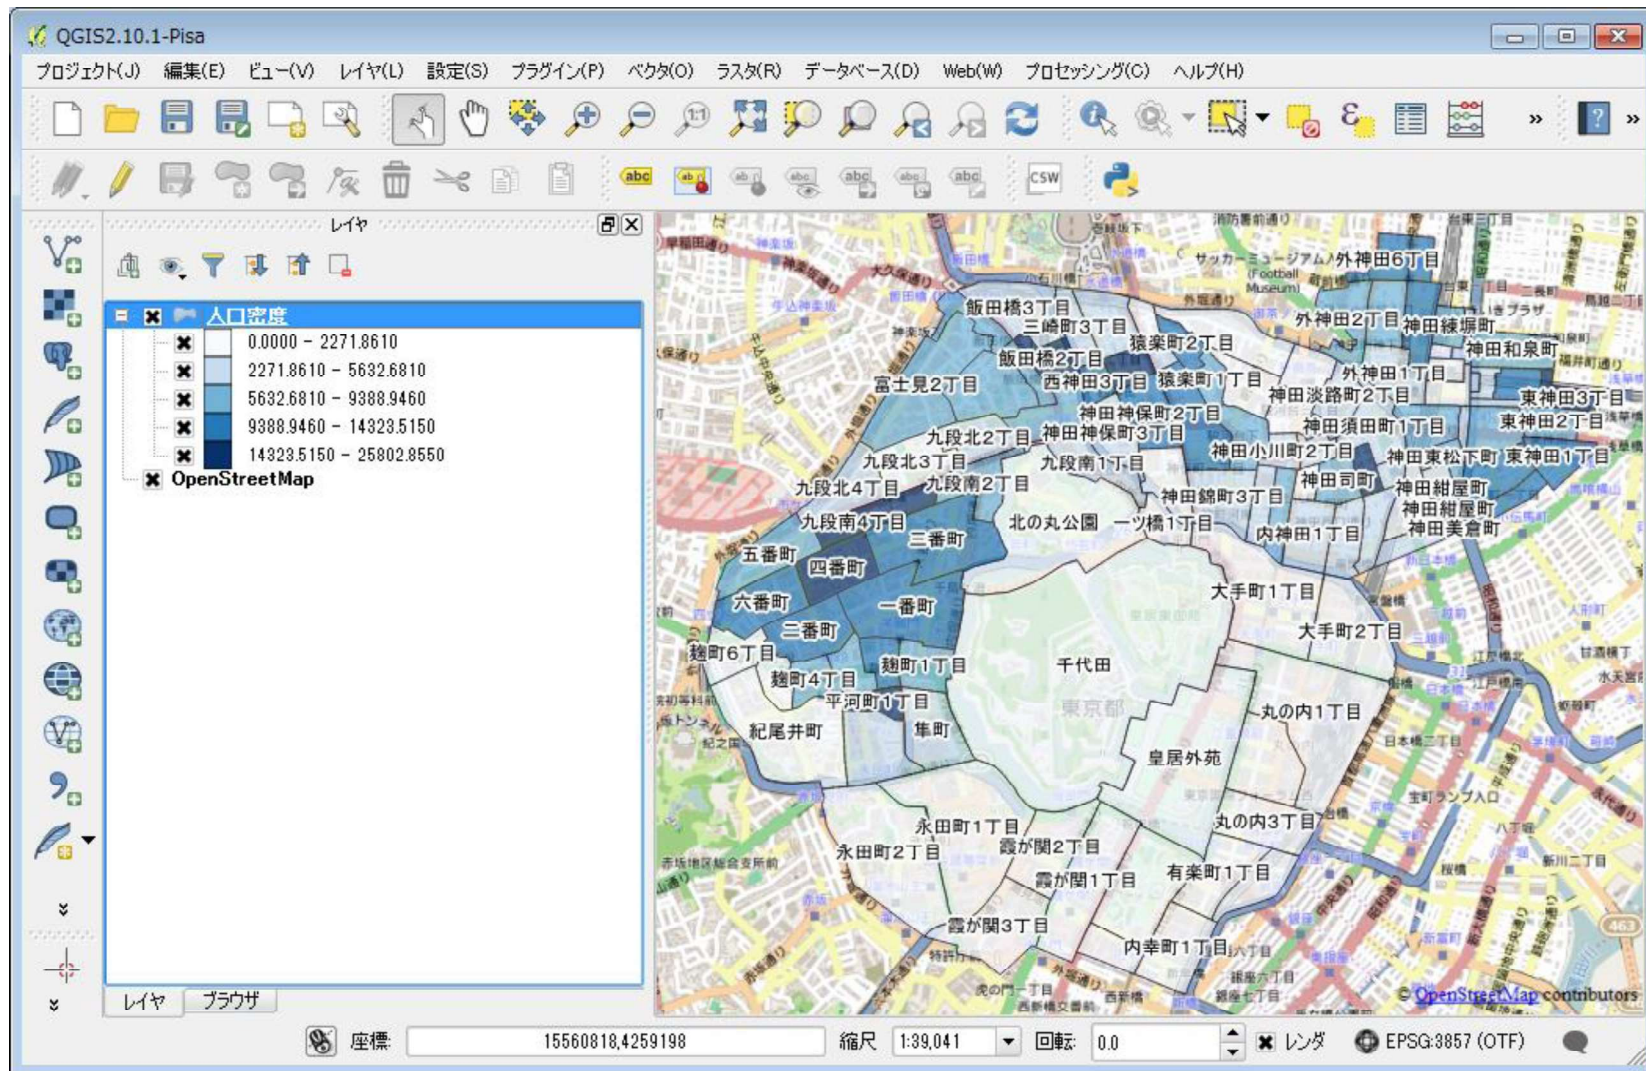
QGIS2.10.1-Pisa

プロジェクト(J) 編集(E) ビュー(V) レイヤ(L) 設定(S) プラグイン(P) ベクタ(O) ラスタ(R) データベース(D) Web(W) プロセッシング(C) ヘルプ(H)

abc CSW

レイヤ

人口密度
0.0000 - 2271.8610
2271.8610 - 5632.6810
5632.6810 - 9388.9460
9388.9460 - 14323.5150
14323.5150 - 25802.8550
OpenStreetMap

レイヤ ブラウザ

飯田橋3丁目 三崎町3丁目 猿楽町2丁目 飯田橋2丁目 西神田3丁目 猿楽町1丁目 富士見2丁目 神田神保町2丁目 神田神保町3丁目 九段北2丁目 九段北3丁目 九段南1丁目 九段北4丁目 九段南2丁目 九段南4丁目 三番町 五番町 四番町 六番町 一番町 二番町 麹町6丁目 麹町4丁目 麹町1丁目 平河町1丁目 紀尾井町 隼町 千代田 北の丸公園 一ツ橋1丁目 神田錦町3丁目 外神田6丁目 外神田2丁目 神田練塀町 神田和泉町 外神田1丁目 神田淡路町2丁目 東神田3丁目 東神田2丁目 神田須田町1丁目 神田小川町2丁目 神田東松下町 東神田1丁目 神田司町 神田紺屋町 神田紺屋町 神田美倉町 内神田1丁目 大手町1丁目 大手町2丁目 丸の内1丁目 皇居外苑 丸の内3丁目 永田町1丁目 永田町2丁目 霞が関2丁目 霞が関1丁目 有楽町1丁目 霞が関3丁目 内幸町1丁目 東京都

© OpenStreetMap contributors

座標 1556081,8,4259198 縮尺 1:39,041 回転 0.0 レンダ EPSG:3857 (OTF)